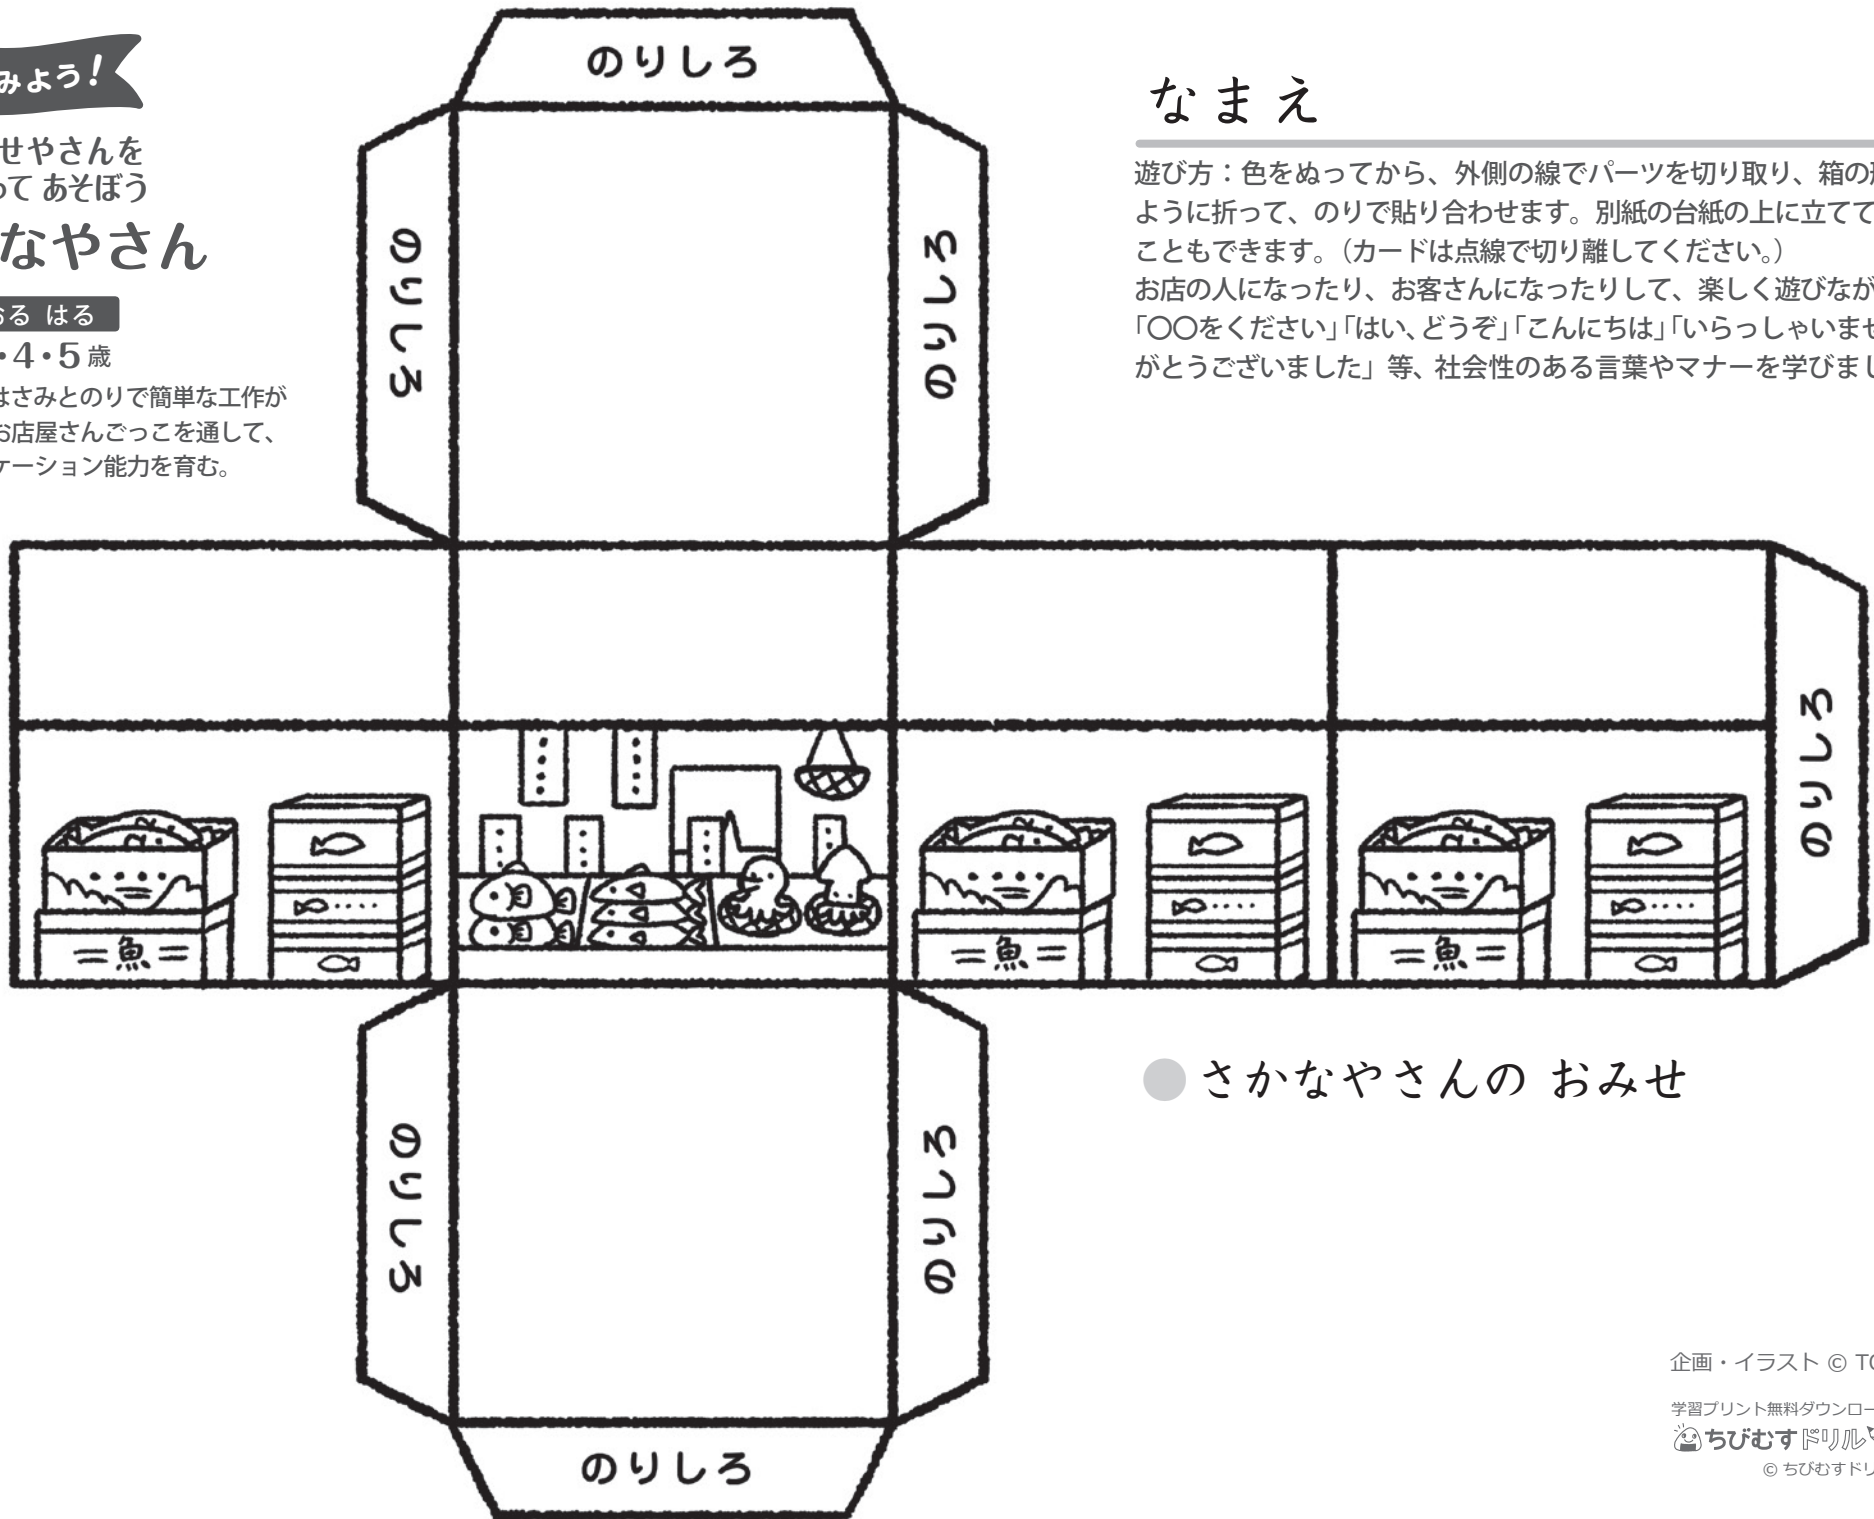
みよう!

せやさんを
って あそぼう
なやさん

る はる
・4・5歳
はさみとのりで簡単な工作が
お店屋さんごっこを通して、
ケーション能力を育む。

のりしろ

のりしろ

のりしろ

なまえ

遊び方：色をぬってから、外側の線でパーツを切り取り、箱の
ように折って、のりで貼り合わせます。別紙の台紙の上に立てて
こともできます。（カードは点線で切り離してください。）
お店の人になったり、お客さんになったりして、楽しく遊びなが
「〇〇をください」「はい、どうぞ」「こんにちは」「いらっしゃいませ
がとうございました」等、社会性のある言葉やマナーを学びまし

のりしろ

=魚=

=魚=

=魚=

さかなやさんの おみせ

のりしろ

のりしろ

のりしろ

企画・イラスト © T

学習プリント無料ダウンロー
ちびむすドリル
© ちびむすドリ